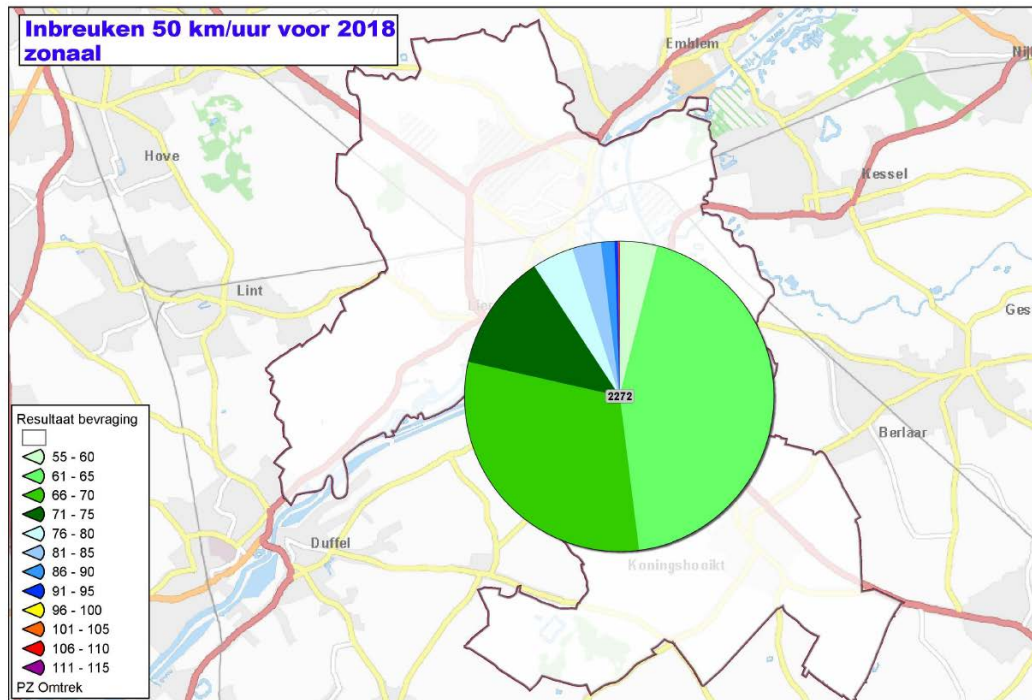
Inbreuken 50 km/uur voor 2018 zonaal

Emblem
Nijl
Hove
Kessel
Lint
Lier
Ges
Berlaar
Duffel
Koningshooikt

2272

Resultaat bevraging
55 - 60
61 - 65
66 - 70
71 - 75
76 - 80
81 - 85
86 - 90
91 - 95
96 - 100
101 - 105
106 - 110
111 - 115
PZ Omtrek